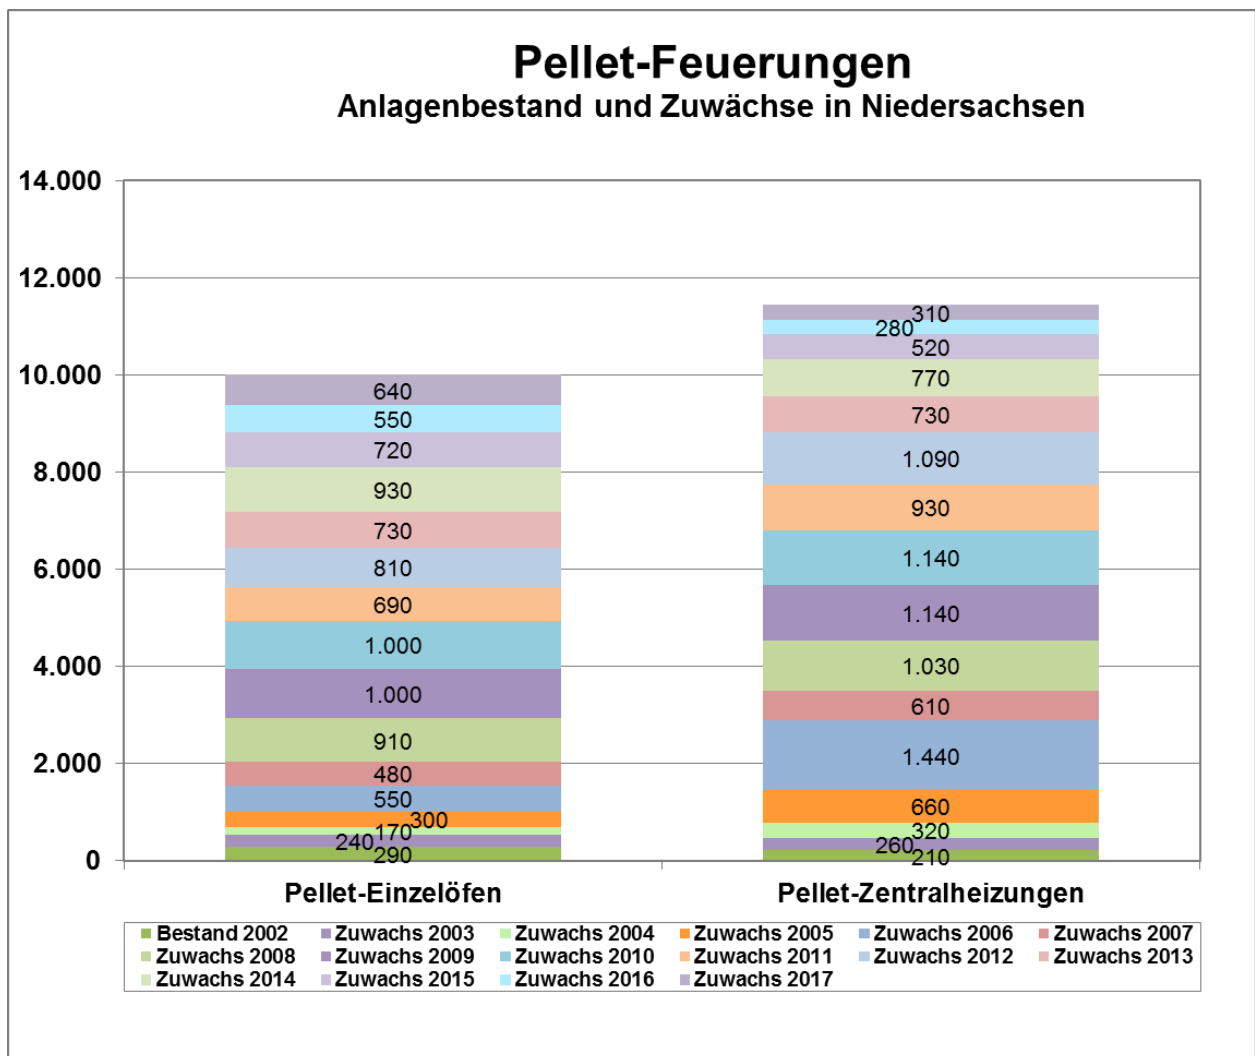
Pellet-Feuerungen
Anlagenbestand und Zuwächse in Niedersachsen

14.000
12.000
10.000
8.000
6.000
4.000
2.000
0

640
550
720
930
730
810
690
1.000
1.000
910
480
550
300
170
240
290

310
280
520
770
730
1.090
930
1.140
1.140
1.030
610
1.440
660
320
260
210

Pellet-Einzelöfen
Pellet-Zentralheizungen

Bestand 2002
Zuwachs 2003
Zuwachs 2004
Zuwachs 2005
Zuwachs 2006
Zuwachs 2007
Zuwachs 2008
Zuwachs 2009
Zuwachs 2010
Zuwachs 2011
Zuwachs 2012
Zuwachs 2013
Zuwachs 2014
Zuwachs 2015
Zuwachs 2016
Zuwachs 2017